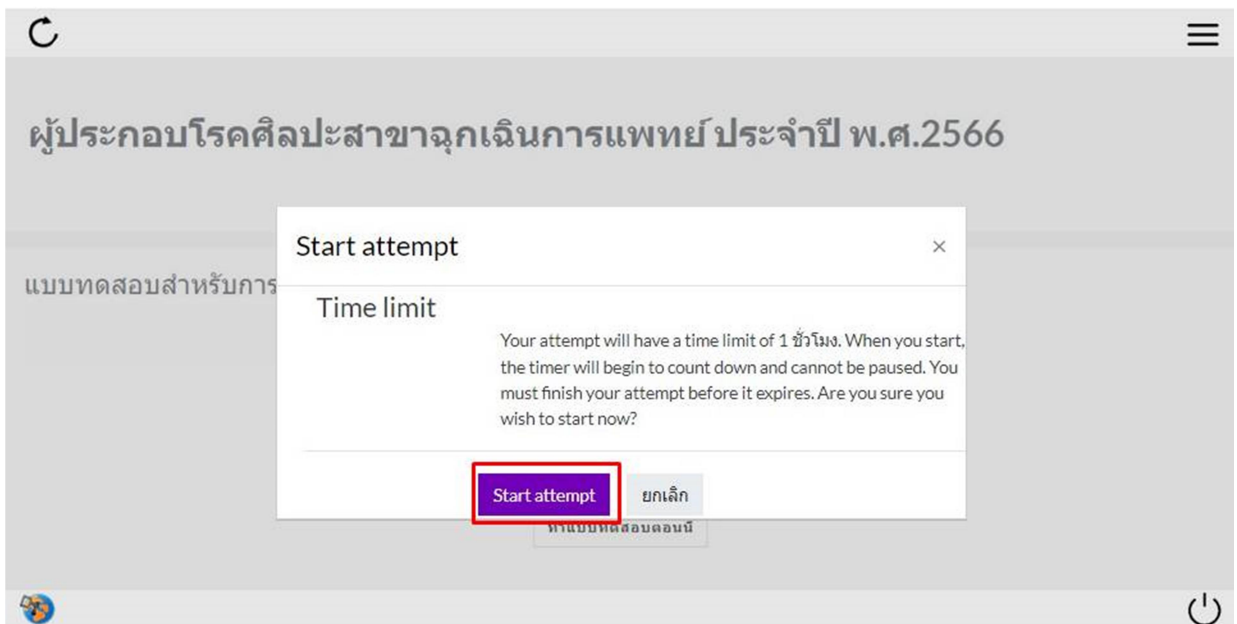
ผู้ประกอบโรคศิลปะสาขาฉุกเฉินการแพทย์ ประจำปี พ.ศ.2566

แบบทดสอบสำหรับการ

Start attempt

×

Time limit

Your attempt will have a time limit of 1 ชั่วโมง. When you start, the timer will begin to count down and cannot be paused. You must finish your attempt before it expires. Are you sure you wish to start now?

Start attempt

ยกเลิก

ทำแบบทดสอบตอนนี้